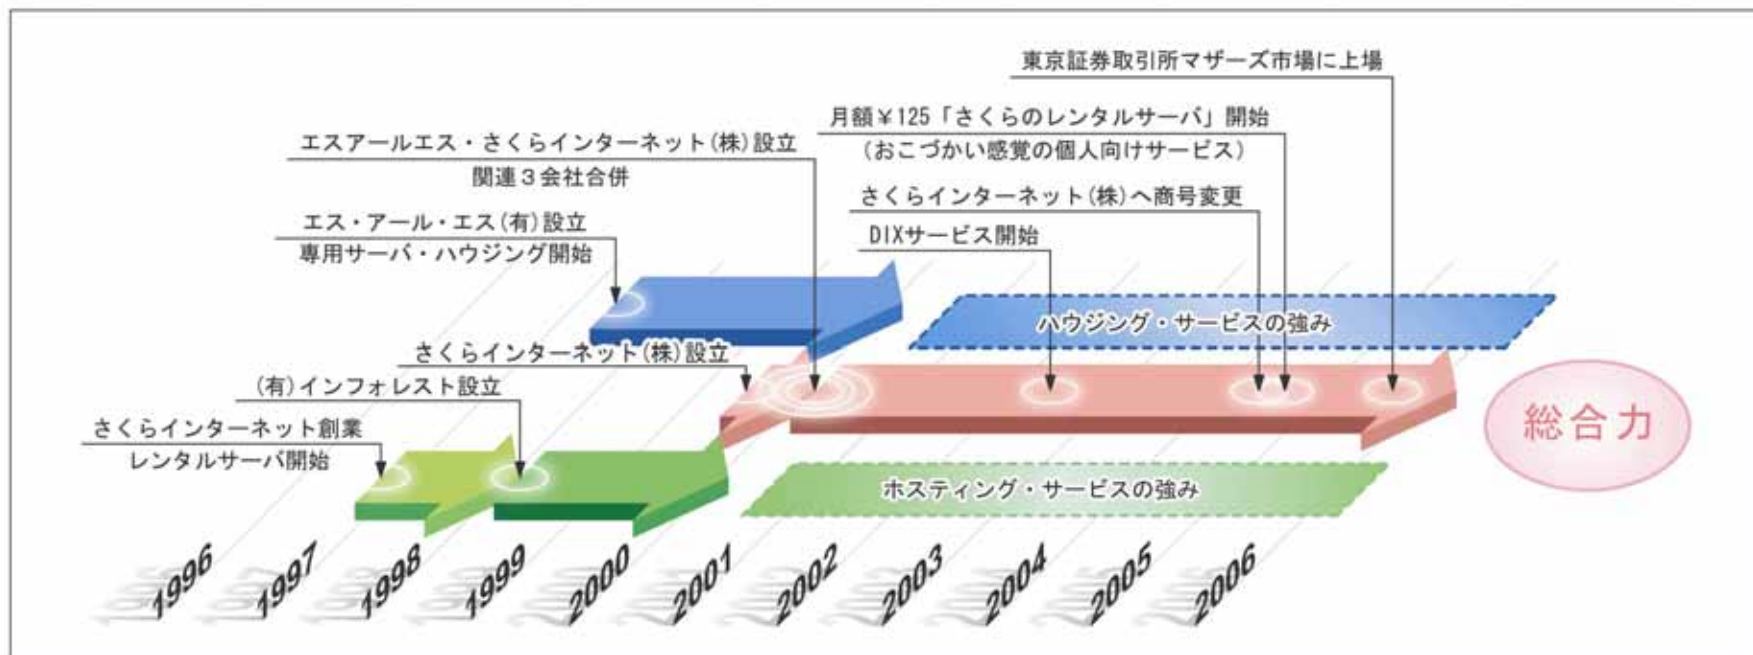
東京証券取引所マザーズ市場に上場

月額￥125「さくらのレンタルサーバ」開始
（おこづかい感覚の個人向けサービス）

エスアールエス・さくらインターネット(株)設立
関連３会社合併

さくらインターネット(株)へ商号変更

エス・アール・エス(有)設立
専用サーバ・ハウジング開始

DIXサービス開始

ハウジング・サービスの強み

さくらインターネット(株)設立

(有)インフォレスト設立

さくらインターネット創業
レンタルサーバ開始

総合力

ホスティング・サービスの強み

1996 1997 1998 1999 2000 2001 2002 2003 2004 2005 2006